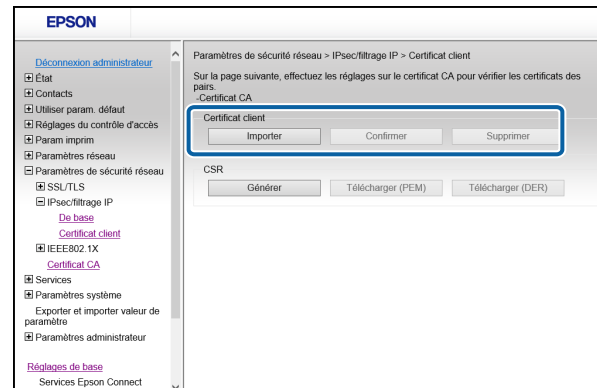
EPSON

Déconnexion administrateur
⊞ État
⊞ Contacts
⊞ Utiliser param. défaut
⊞ Réglages du contrôle d'accès
⊞ Param imprim
⊞ Paramètres réseau
⊟ Paramètres de sécurité réseau
⊞ SSL/TLS
⊟ IPsec/filtrage IP
De base
Certificat client
⊞ IEEE802.1X
Certificat CA
⊞ Services
⊞ Paramètres système
Exporter et importer valeur de paramètre
⊞ Paramètres administrateur

Réglages de base
Services Epson Connect

Paramètres de sécurité réseau > IPsec/filtrage IP > Certificat client

Sur la page suivante, effectuez les réglages sur le certificat CA pour vérifier les certificats des pairs.
-Certificat CA

Certificat client
Importer | Confirmer | Supprimer

CSR
Générer | Télécharger (PEM) | Télécharger (DER)